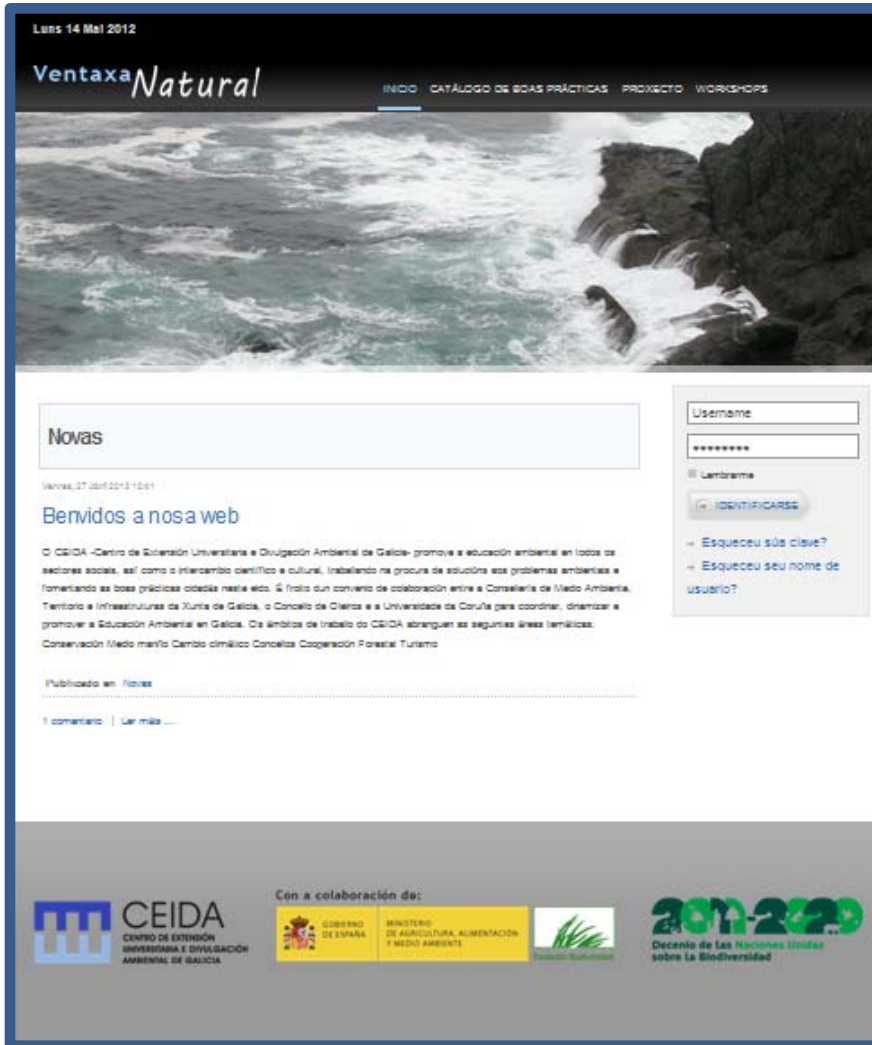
Luns 14 Mai 2012

VentaxaNatural

INICIO CATÁLOGO DE BOAS PRÁCTICAS PROXECTO WORKSHOPS

Novas

Venres, 27 Abril 2012 12:41

Benvidos a nosa web

O CEIDA -Centro de Extensión Universitaria e Divulgación Ambiental de Galicia- promove a educación ambiental en todos os sectores sociais, así como o intercambio científico e cultural, traballando na procura de solucións aos problemas ambientais e fomentando as boas prácticas cidadás neste eido. É froito dun convenio de colaboración entre a Consellería de Medio Ambiente, Territorio e Infraestruturas da Xunta de Galicia, o Concello de Oleiros e a Universidade da Coruña para coordinar, dinamizar e promover a Educación Ambiental en Galicia. Os ámbitos de traballo do CEIDA abranguen as seguintes áreas temáticas: Conservación Medio mariño Cambio climático Concellos Cooperación Forestal Turismo

Publicado en Novas

1 comentario | Ler máis ...

Username
••••••••
Lembrarme
IDENTIFICARSE
Esqueceu súa clave?
Esqueceu seu nome de usuario?

CEIDA CENTRO DE EXTENSIÓN UNIVERSITARIA E DIVULGACIÓN AMBIENTAL DE GALICIA

Con a colaboración de:

GOBIERNO DE ESPAÑA MINISTERIO DE AGRICULTURA, ALIMENTACIÓN Y MEDIO AMBIENTE

Fundación Biodiversidad

2011-2020 Decenio de las Naciones Unidas sobre la Biodiversidad